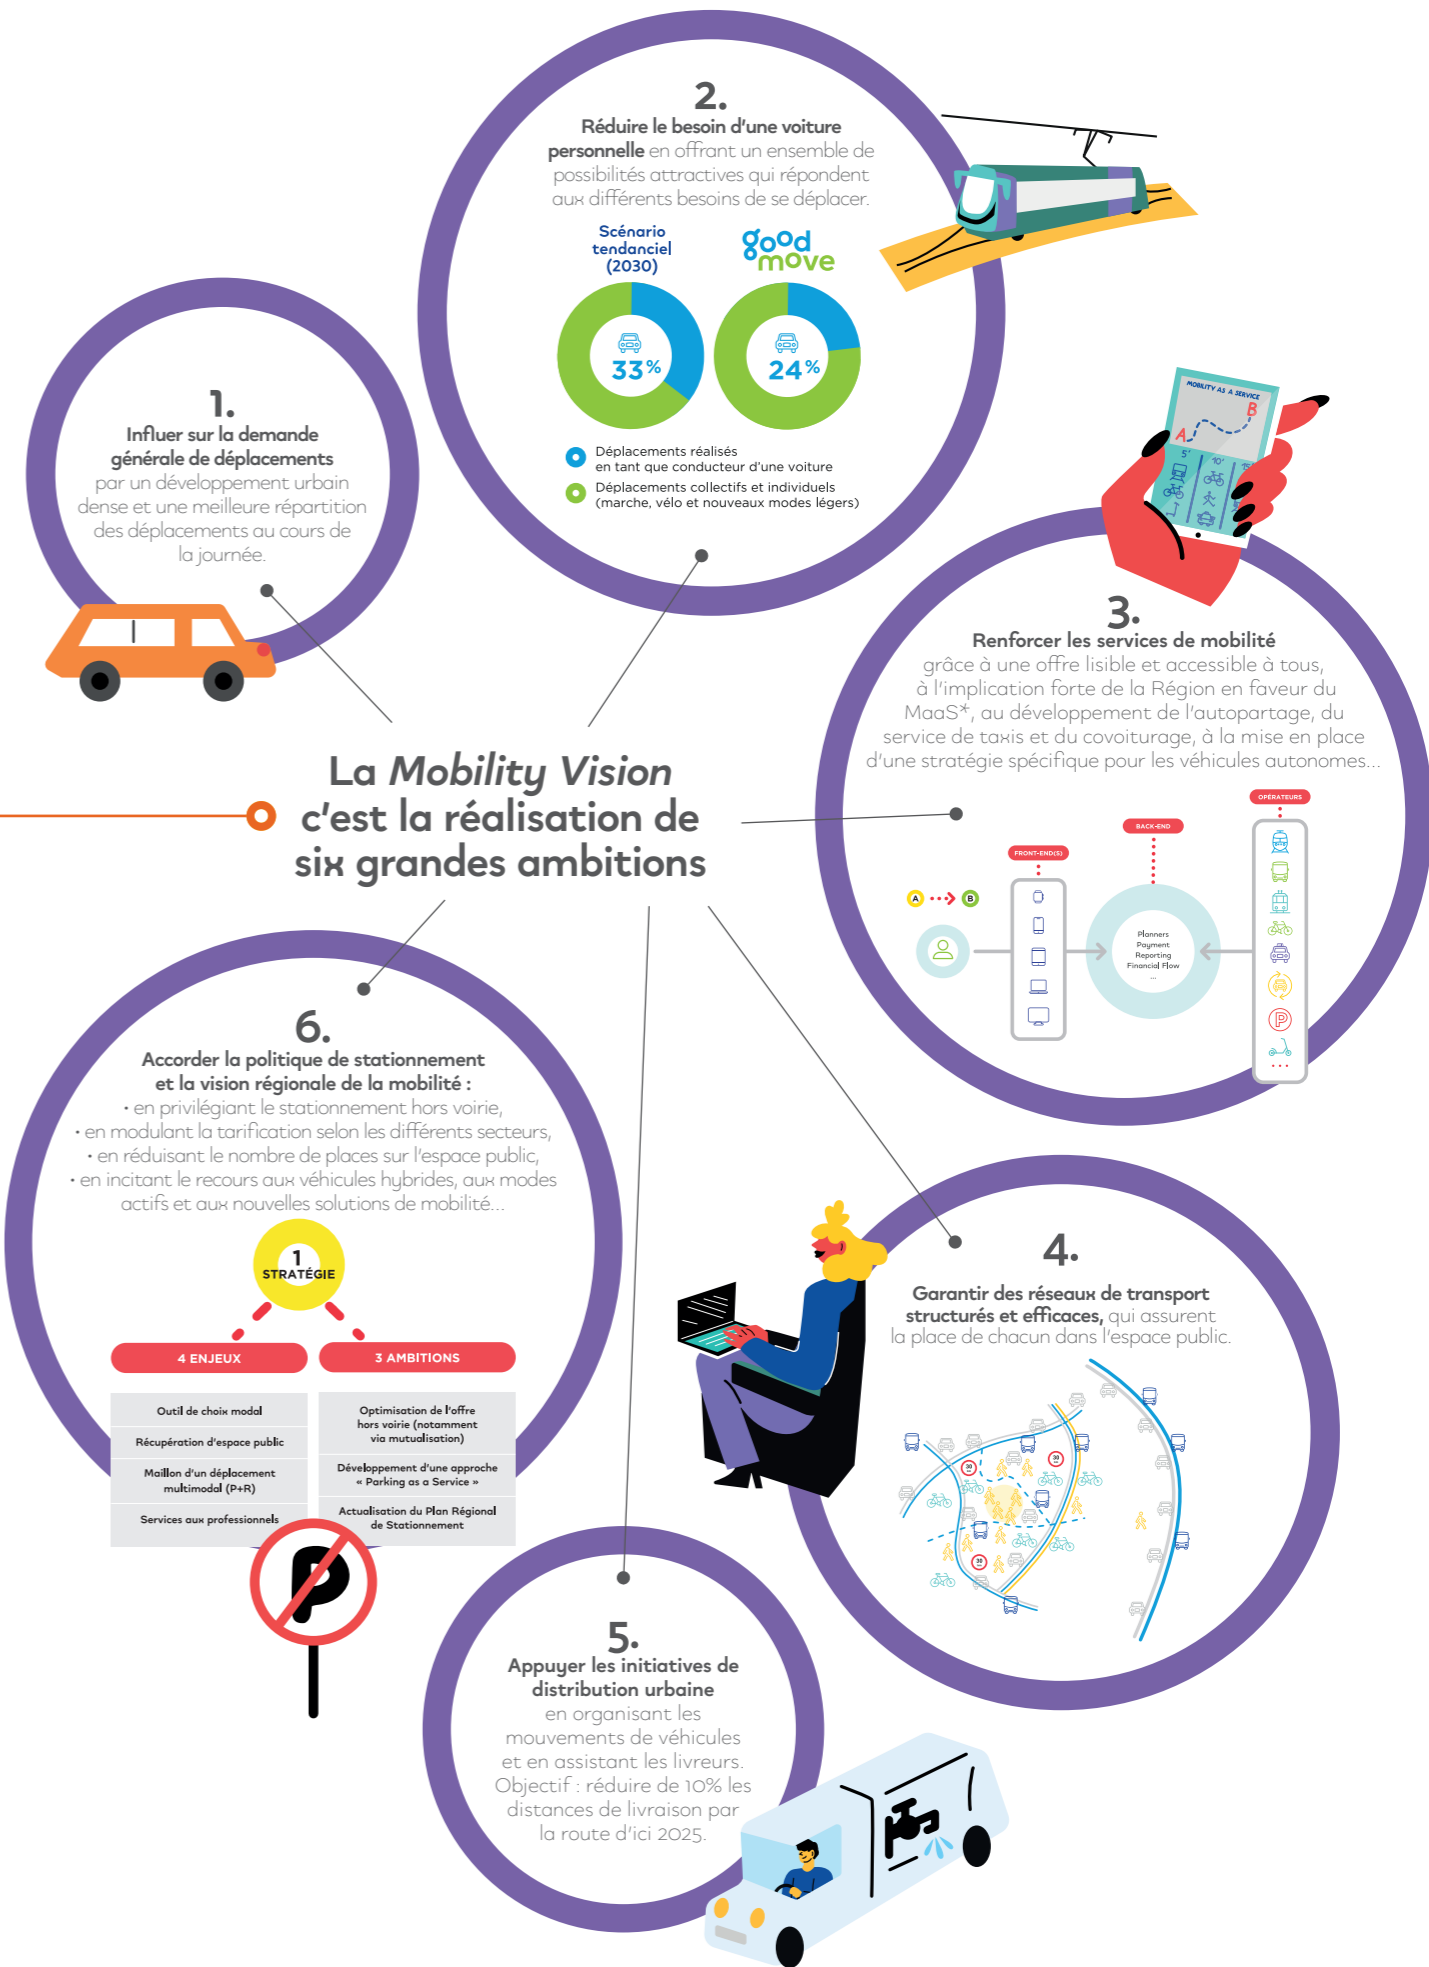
2.
**Réduire le besoin d'une voiture personnelle** en offrant un ensemble de possibilités attractives qui répondent aux différents besoins de se déplacer.

Scénario tendanciel (2030)

good move

33%

24%

Déplacements réalisés en tant que conducteur d'une voiture
Déplacements collectifs et individuels (marche, vélo et nouveaux modes légers)

1.
**Influer sur la demande générale de déplacements** par un développement urbain dense et une meilleure répartition des déplacements au cours de la journée.

MOBILITY AS A SERVICE
A
B
5'
10'

3.
**Renforcer les services de mobilité** grâce à une offre lisible et accessible à tous, à l'implication forte de la Région en faveur du MaaS*, au développement de l'autopartage, du service de taxis et du covoiturage, à la mise en place d'une stratégie spécifique pour les véhicules autonomes...

La *Mobility Vision* c'est la réalisation de six grandes ambitions

OPÉRATEURS
BACK-END
FRONT-END(S)
A
B
Planners
Payment
Reporting
Financial Flow
...

6.
**Accorder la politique de stationnement et la vision régionale de la mobilité :**
• en privilégiant le stationnement hors voirie,
• en modulant la tarification selon les différents secteurs,
• en réduisant le nombre de places sur l'espace public,
• en incitant le recours aux véhicules hybrides, aux modes actifs et aux nouvelles solutions de mobilité...

1 STRATÉGIE

4 ENJEUX
3 AMBITIONS

| 4 ENJEUX | 3 AMBITIONS |
|---|---|
| Outil de choix modal | Optimisation de l'offre hors voirie (notamment via mutualisation) |
| Récupération d'espace public | Développement d'une approche « Parking as a Service » |
| Maillon d'un déplacement multimodal (P+R) | Actualisation du Plan Régional de Stationnement |
| Services aux professionnels | |

4.
**Garantir des réseaux de transport structurés et efficaces,** qui assurent la place de chacun dans l'espace public.

30

5.
**Appuyer les initiatives de distribution urbaine** en organisant les mouvements de véhicules et en assistant les livreurs. Objectif : réduire de 10% les distances de livraison par la route d'ici 2025.